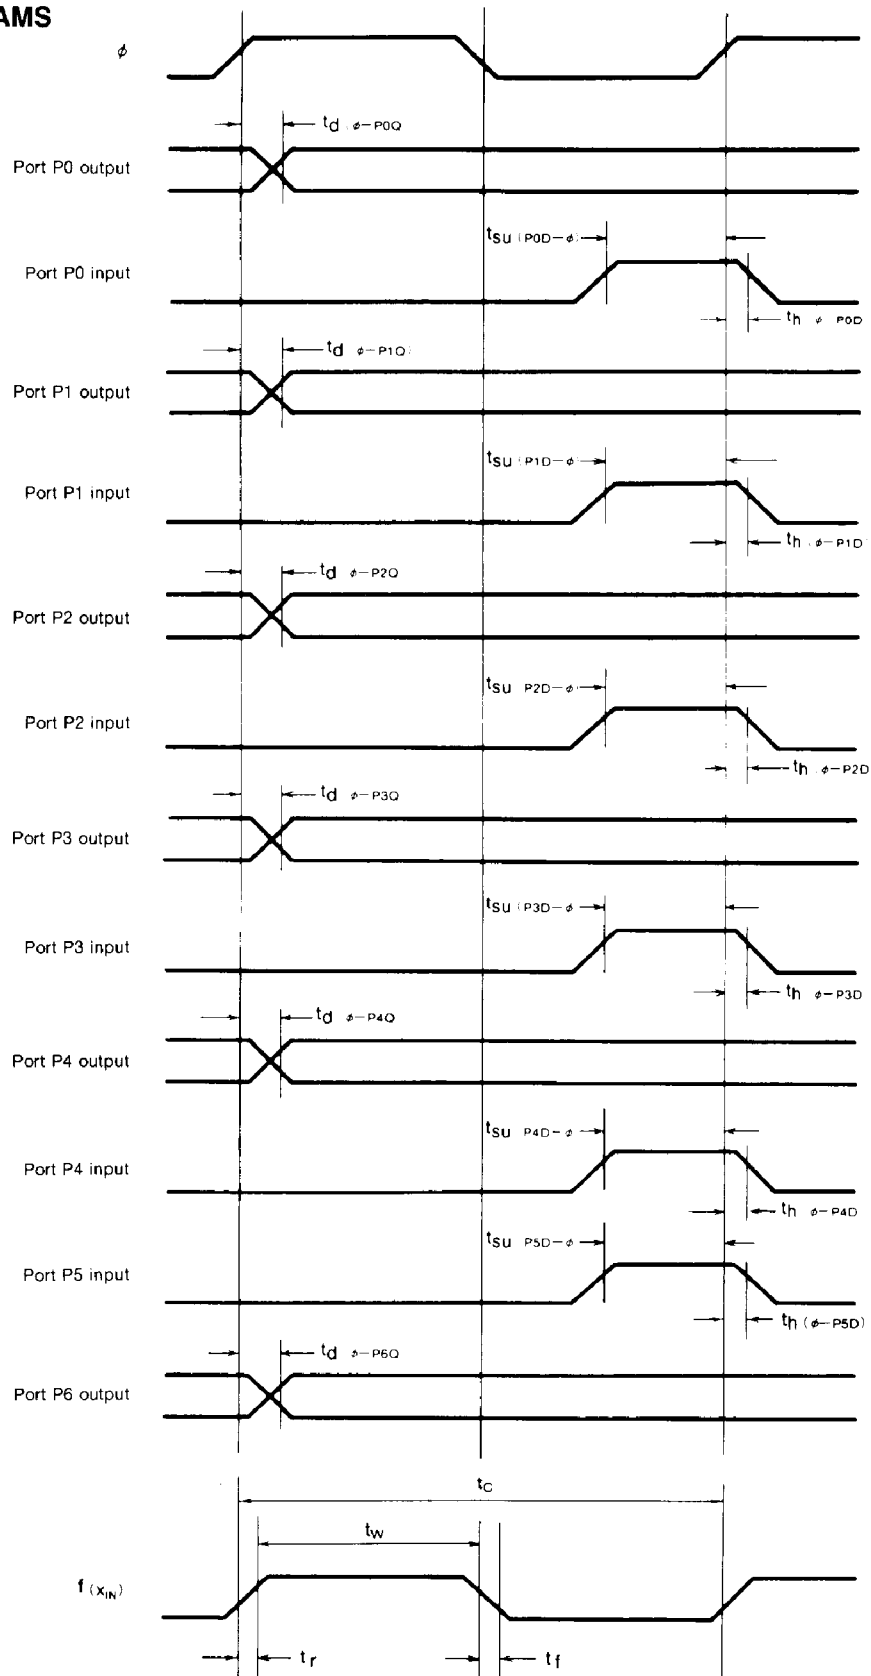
AMS

$\phi$

$t_{d(\phi-P0Q)}$

Port P0 output

$t_{su(P0D-\phi)}$

Port P0 input

$t_{h(\phi-P0D)}$

$t_{d(\phi-P1Q)}$

Port P1 output

$t_{su(P1D-\phi)}$

Port P1 input

$t_{h(\phi-P1D)}$

$t_{d(\phi-P2Q)}$

Port P2 output

$t_{su(P2D-\phi)}$

Port P2 input

$t_{h(\phi-P2D)}$

$t_{d(\phi-P3Q)}$

Port P3 output

$t_{su(P3D-\phi)}$

Port P3 input

$t_{h(\phi-P3D)}$

$t_{d(\phi-P4Q)}$

Port P4 output

$t_{su(P4D-\phi)}$

Port P4 input

$t_{h(\phi-P4D)}$

$t_{su(P5D-\phi)}$

Port P5 input

$t_{h(\phi-P5D)}$

$t_{d(\phi-P6Q)}$

Port P6 output

$t_c$

$t_w$

$f_{(X_{IN})}$

$t_r$

$t_f$